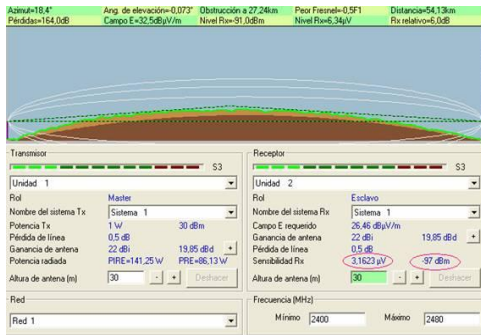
Azimut=18,4°
Pérdidas=164,0dB
Ang. de elevación=-0,073°
Campo E=32,5dBµV/m
Obstrucción a 27,24km
Nivel Rx=-91,0dBm
Peor Fresnel=-0,5F1
Nivel Rx=6,34µV
Distancia=54,13km
Rx relativo=6,0dB

Transmisor
S3
Unidad 1
Rol Master
Nombre del sistema Tx Sistema 1
Potencia Tx 1 W 30 dBm
Pérdida de línea 0,5 dB
Ganancia de antena 22 dBi 19,85 dBd
Potencia radiada PIRE=141,25 W PRE=86,13 W
Altura de antena (m) 30 Deshacer

Receptor
S3
Unidad 2
Rol Esclavo
Nombre del sistema Rx Sistema 1
Campo E requerido 26,46 dBµV/m
Ganancia de antena 22 dBi 19,85 dBd
Pérdida de línea 0,5 dB
Sensibilidad Rx 3,1623 µV -97 dBm
Altura de antena (m) 30 Deshacer

Red
Red 1

Frecuencia (MHz)
Mínimo 2400 Máximo 2480